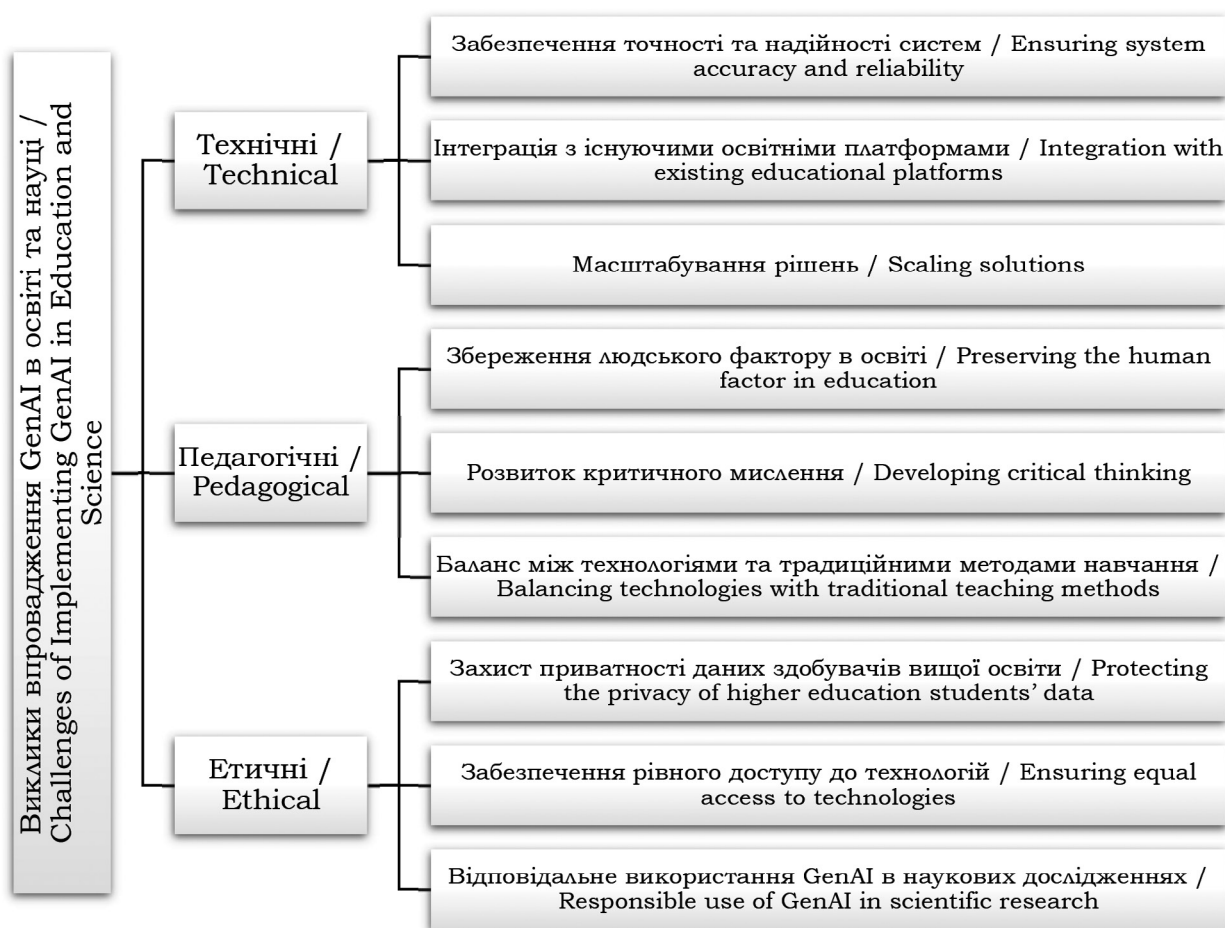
Виклики впровадження GenAI в освіті та науці / Challenges of Implementing GenAI in Education and Science

Технічні / Technical

Забезпечення точності та надійності систем / Ensuring system accuracy and reliability

Інтеграція з існуючими освітніми платформами / Integration with existing educational platforms

Масштабування рішень / Scaling solutions

Педагогічні / Pedagogical

Збереження людського фактору в освіті / Preserving the human factor in education

Розвиток критичного мислення / Developing critical thinking

Баланс між технологіями та традиційними методами навчання / Balancing technologies with traditional teaching methods

Етичні / Ethical

Захист приватності даних здобувачів вищої освіти / Protecting the privacy of higher education students' data

Забезпечення рівного доступу до технологій / Ensuring equal access to technologies

Відповідальне використання GenAI в наукових дослідженнях / Responsible use of GenAI in scientific research